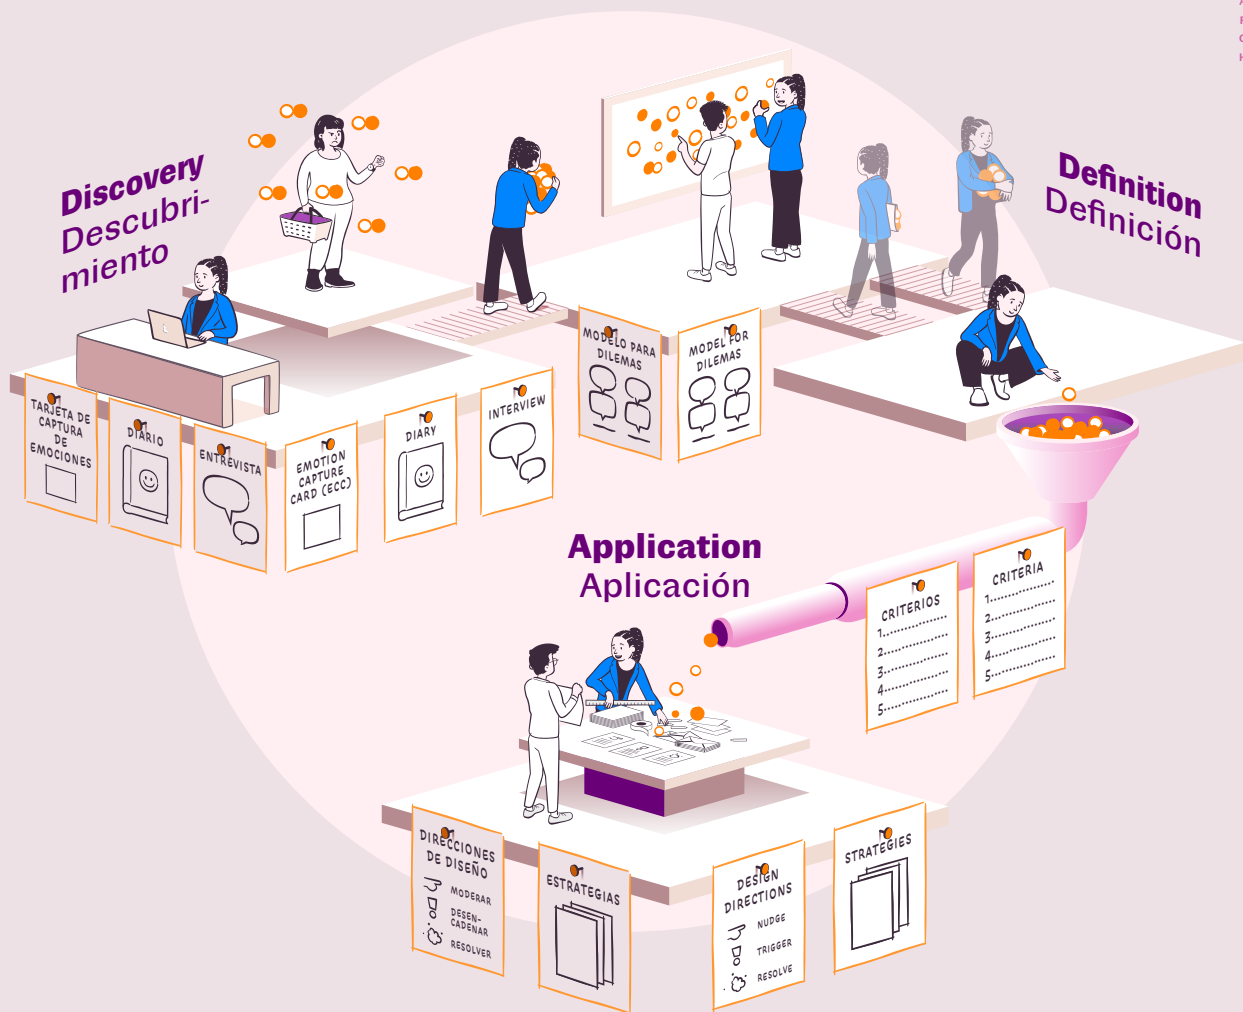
Discovery
Descubrimiento

Definition
Definición

TARJETA DE CAPTURA DE EMOCIONES

DIARIO

ENTREVISTA

EMOTION CAPTURE CARD (ECC)

DIARY

INTERVIEW

MODELO PARA DILEMAS

MODEL FOR DILEMAS

Application
Aplicación

CRITERIOS
1.
2.
3.
4.
5.

CRITERIA
1.
2.
3.
4.
5.

DIRECCIONES DE DISEÑO
MODERAR
DESENCADENAR
RESOLVER

ESTRATEGIAS

DESIGN DIRECTIONS
NUDGE
TRIGGER
RESOLVE

STRATEGIES